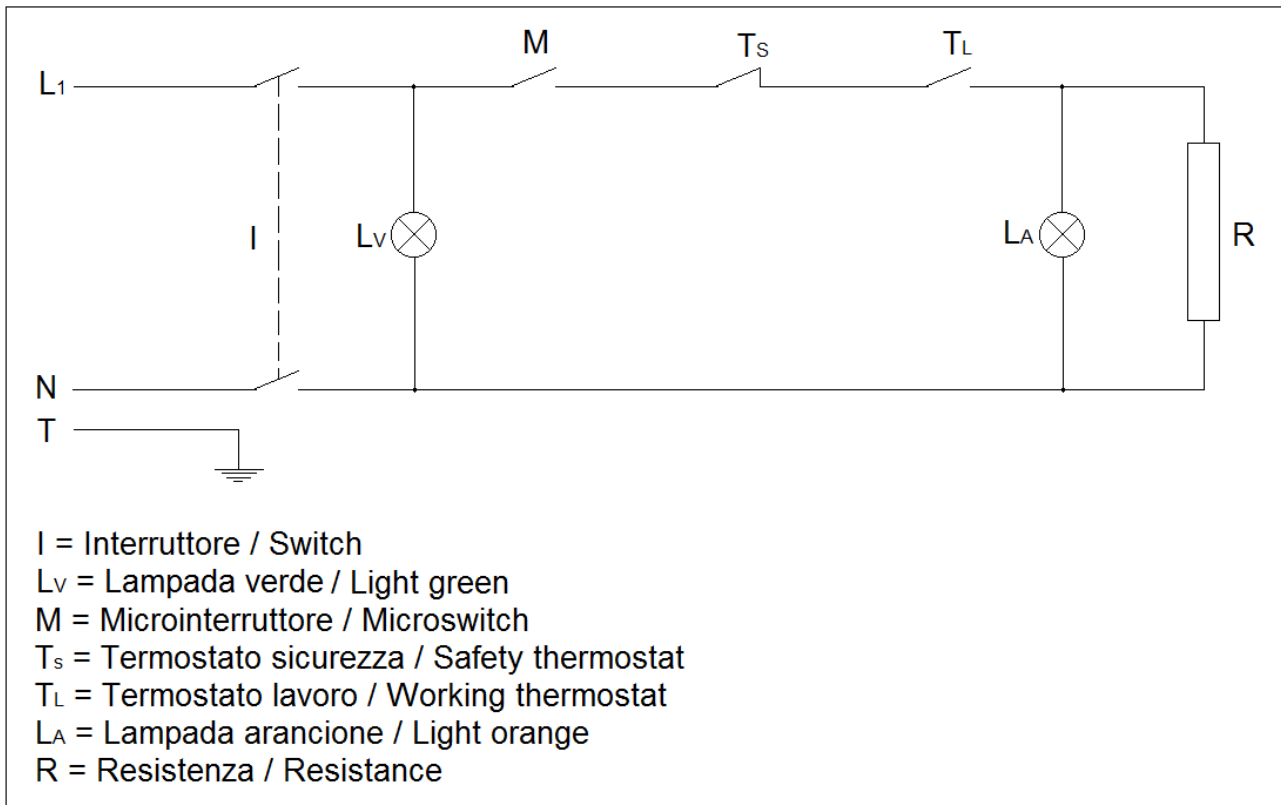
M
$T_S$
$T_L$
$L_1$
I
$L_V$
$L_A$
R
N
T

I = Interruttore / Switch
$L_V$ = Lampada verde / Light green
M = Microinterruttore / Microswitch
$T_s$ = Termostato sicurezza / Safety thermostat
$T_L$ = Termostato lavoro / Working thermostat
$L_A$ = Lampada arancione / Light orange
R = Resistenza / Resistance